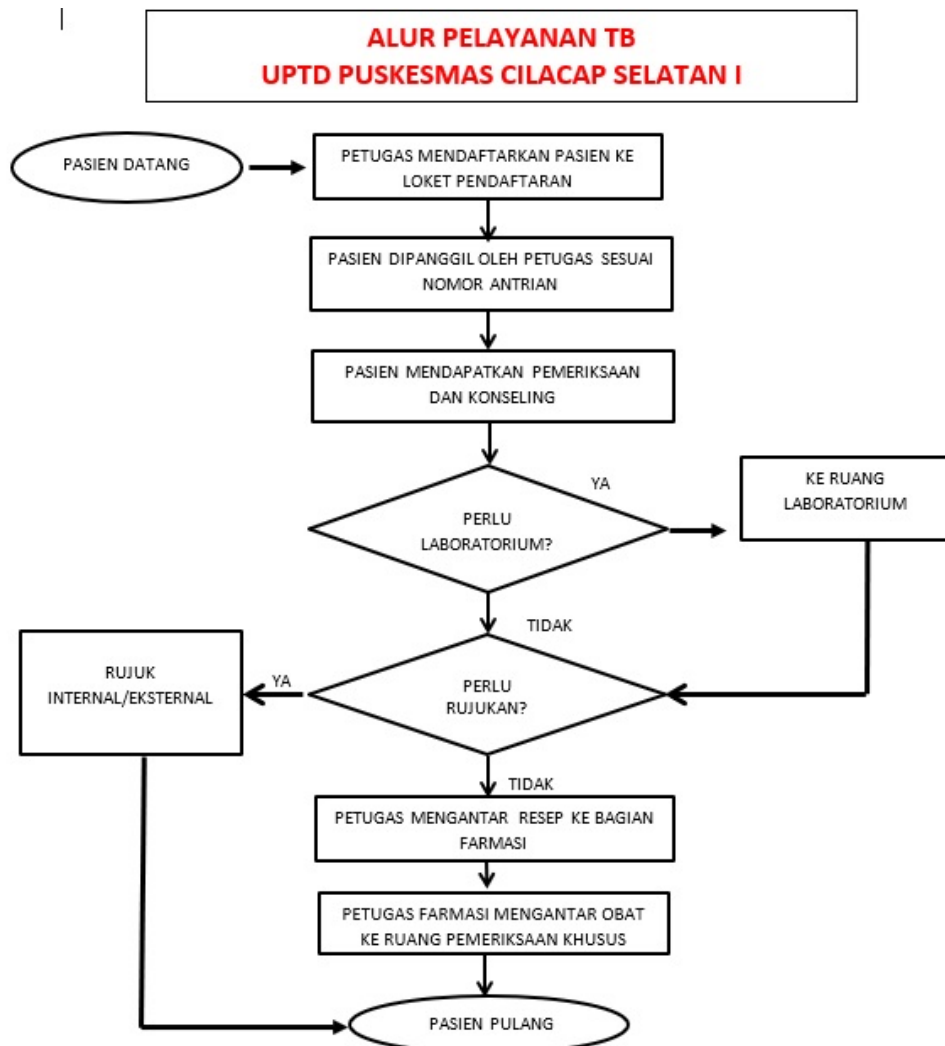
ALUR PELAYANAN TB
UPTD PUSKESMAS CILACAP SELATAN I

PASIEN DATANG

PETUGAS MENDAFTARKAN PASIEN KE LOKET PENDAFTARAN

PASIEN DIPANGGIL OLEH PETUGAS SESUAI NOMOR ANTRIAN

PASIEN MENDAPATKAN PEMERIKSAAN DAN KONSELING

PERLU LABORATORIUM?

YA

KE RUANG LABORATORIUM

TIDAK

RUJUK INTERNAL/EKSTERNAL

YA

PERLU RUJUKAN?

TIDAK

PETUGAS MENGANTAR RESEP KE BAGIAN FARMASI

PETUGAS FARMASI MENGANTAR OBAT KE RUANG PEMERIKSAAN KHUSUS

PASIEN PULANG